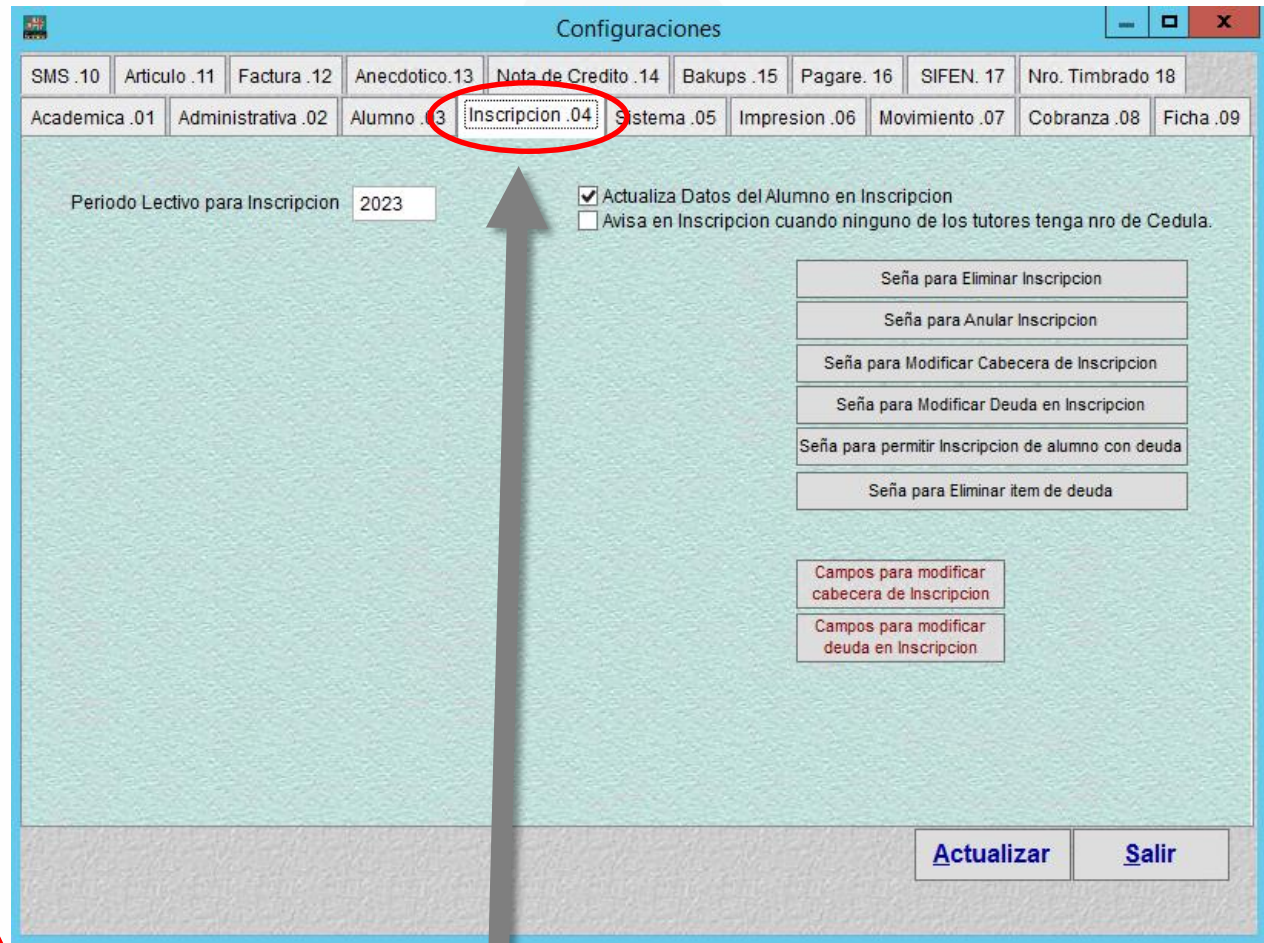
Configuraciones

SMS .10 | Articulo .11 | Factura .12 | Anecdotico.13 | Nota de Credito .14 | Bakups .15 | Pagare. 16 | SIFEN. 17 | Nro. Timbrado 18

Academica .01 | Administrativa .02 | Alumno .03 | Inscripcion .04 | Sistema .05 | Impresion .06 | Movimiento .07 | Cobranza .08 | Ficha .09

Periodo Lectivo para Inscripcion 2023

Actualiza Datos del Alumno en Inscripcion

Avisa en Inscripcion cuando ninguno de los tutores tenga nro de Cedula.

Seña para Eliminar Inscripcion

Seña para Anular Inscripcion

Seña para Modificar Cabecera de Inscripcion

Seña para Modificar Deuda en Inscripcion

Seña para permitir Inscripcion de alumno con deuda

Seña para Eliminar item de deuda

Campos para modificar cabecera de Inscripcion

Campos para modificar deuda en Inscripcion

Actualizar

Salir